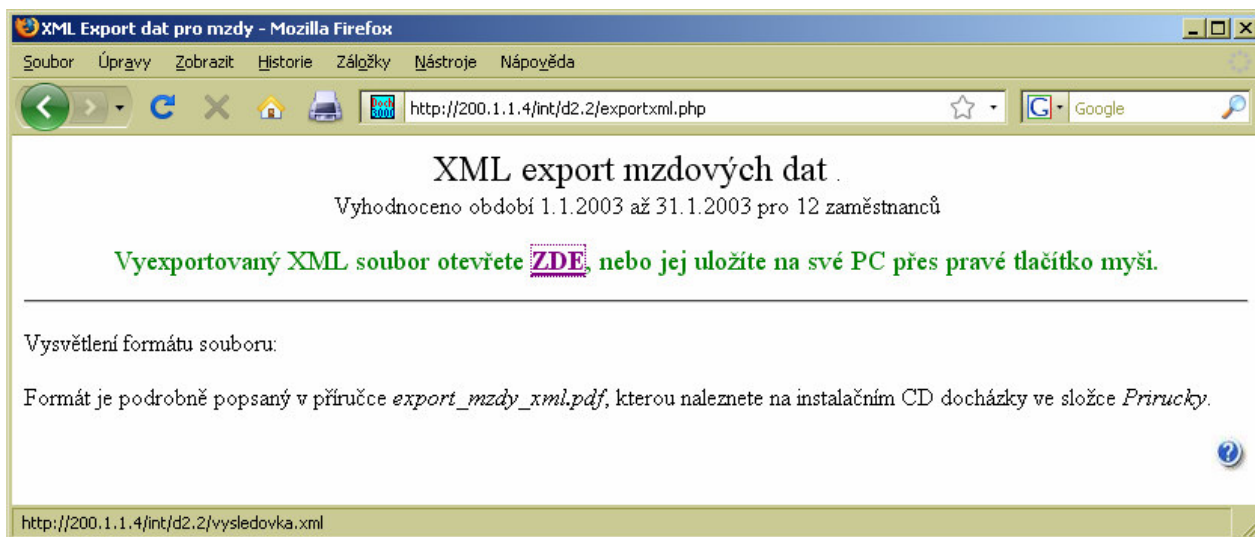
XML Export dat pro mzdy - Mozilla Firefox

Soubor Úpravy Zobrazit Historie Záložky Nástroje Nápověda

http://200.1.1.4/int/d2.2/exportxml.php

Google

XML export mzdových dat .

Vyhodnoceno období 1.1.2003 až 31.1.2003 pro 12 zaměstnanců

Vyexportovaný XML soubor otevřete ZDE, nebo jej uložíte na své PC přes pravé tlačítko myši.

Vysvětlení formátu souboru:

Formát je podrobně popsaný v příručce *export_mzdy_xml.pdf*, kterou naleznete na instalačním CD docházky ve složce *Prirucky*.

http://200.1.1.4/int/d2.2/vysledovka.xml